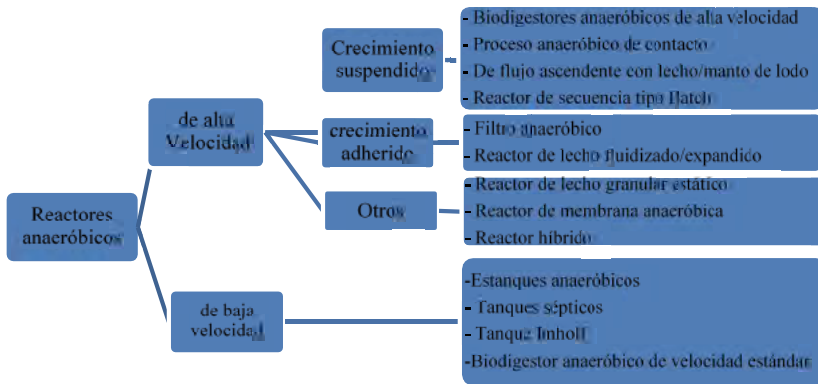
Reactores anaeróbicos

de alta Velocidad

Crecimiento suspendido

- Biodigestores anaeróbicos de alta velocidad
- Proceso anaeróbico de contacto
- De flujo ascendente con lecho/manto de lodo
- Reactor de secuencia tipo Batch

crecimiento adherido

- Filtro anaeróbico
- Reactor de lecho fluidizado/expandido

Otros

- Reactor de lecho granular estático
- Reactor de membrana anaeróbica
- Reactor híbrido

de baja velocidad

-Estanques anaeróbicos
- Tanques sépticos
- Tanque Imhoff
-Biodigestor anaeróbico de velocidad estándar